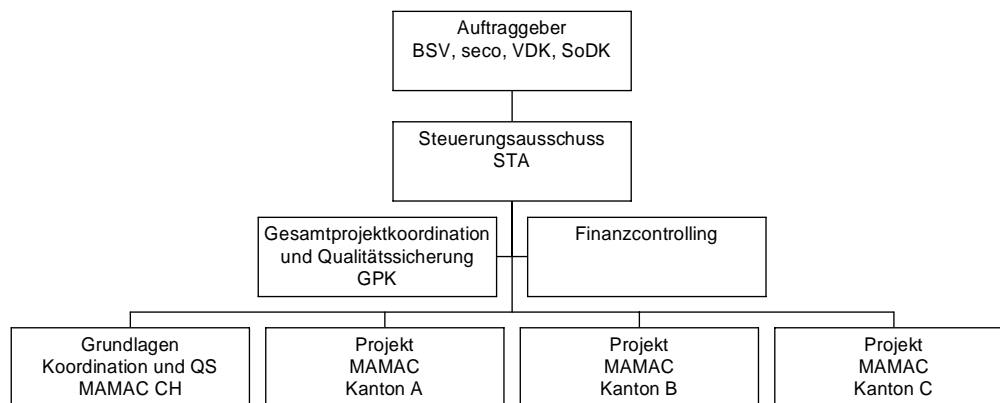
Auftraggeber
BSV, seco, VDK, SoDK

Steuerungsausschuss
STA

Gesamtprojektkoordination
und Qualitätssicherung
GPK

Finanzcontrolling

Grundlagen
Koordination und QS
MAMAC CH

Projekt
MAMAC
Kanton A

Projekt
MAMAC
Kanton B

Projekt
MAMAC
Kanton C